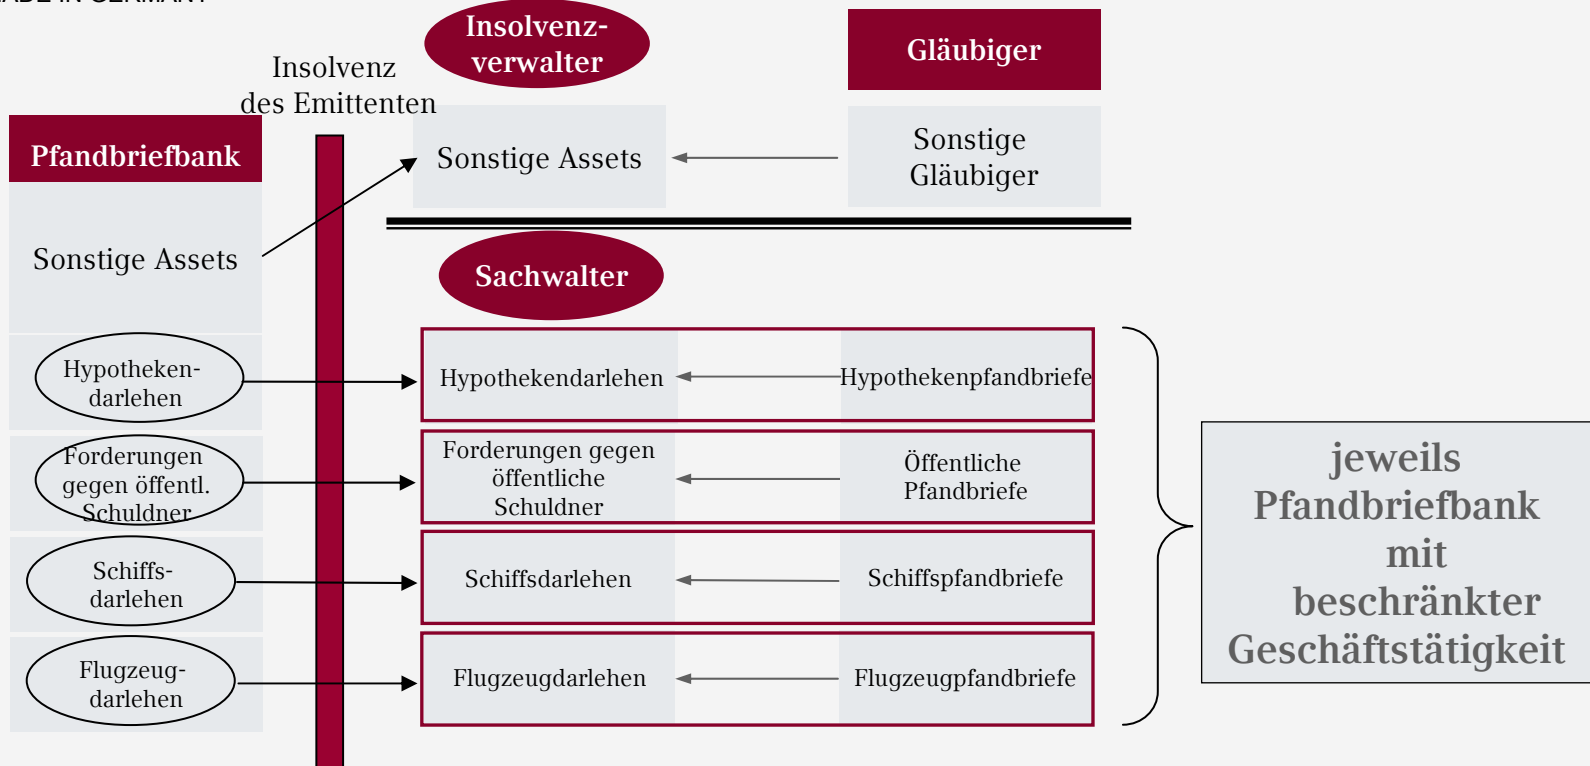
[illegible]ADE IN GERMANY

Insolvenz des Emittenten

Insolvenz-verwalter

Gläubiger

Pfandbriefbank

Sonstige Assets

Sonstige Assets

Sonstige Gläubiger

Sachwalter

Hypotheken-darlehen

Hypothekendarlehen

Hypothekenpfandbriefe

Forderungen gegen öffentl. Schuldner

Forderungen gegen öffentliche Schuldner

Öffentliche Pfandbriefe

Schiffs-darlehen

Schiffsdarlehen

Schiffspfandbriefe

Flugzeug-darlehen

Flugzeugdarlehen

Flugzeugpfandbriefe

jeweils Pfandbriefbank mit beschränkter Geschäftstätigkeit